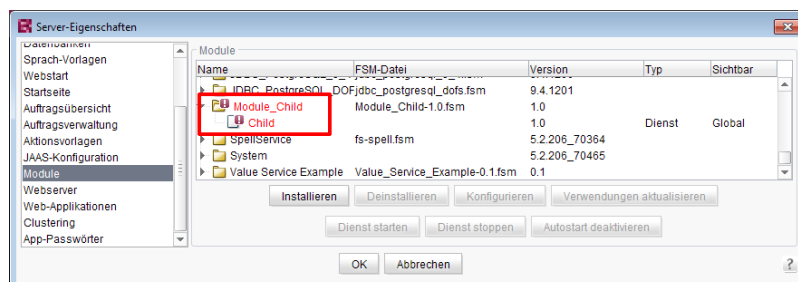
Server-Eigenschaften

Datenbanken
Sprach-Vorlagen
Webstart
Startseite
Auftragsübersicht
Auftragsverwaltung
Aktionsvorlagen
JAAS-Konfiguration
Module
Webserver
Web-Applikationen
Clustering
App-Passwörter

Module

| Name | FSM-Datei | Version | Typ | Sichtbar |
|---|---|---|---|---|
| JDBC_PostgreSQL_DOF | jdbc_postgresql_dofs.fsm | 9.4.1201 | | |
| Module_Child | Module_Child-1.0.fsm | 1.0 | | |
| Child | | 1.0 | Dienst | Global |
| SpellService | fs-spell.fsm | 5.2.206_70364 | | |
| System | | 5.2.206_70465 | | |
| Value Service Example | Value_Service_Example-0.1.fsm | 0.1 | | |

Installieren | Deinstallieren | Konfigurieren | Verwendungen aktualisieren

Dienst starten | Dienst stoppen | Autostart deaktivieren

OK | Abbrechen

?